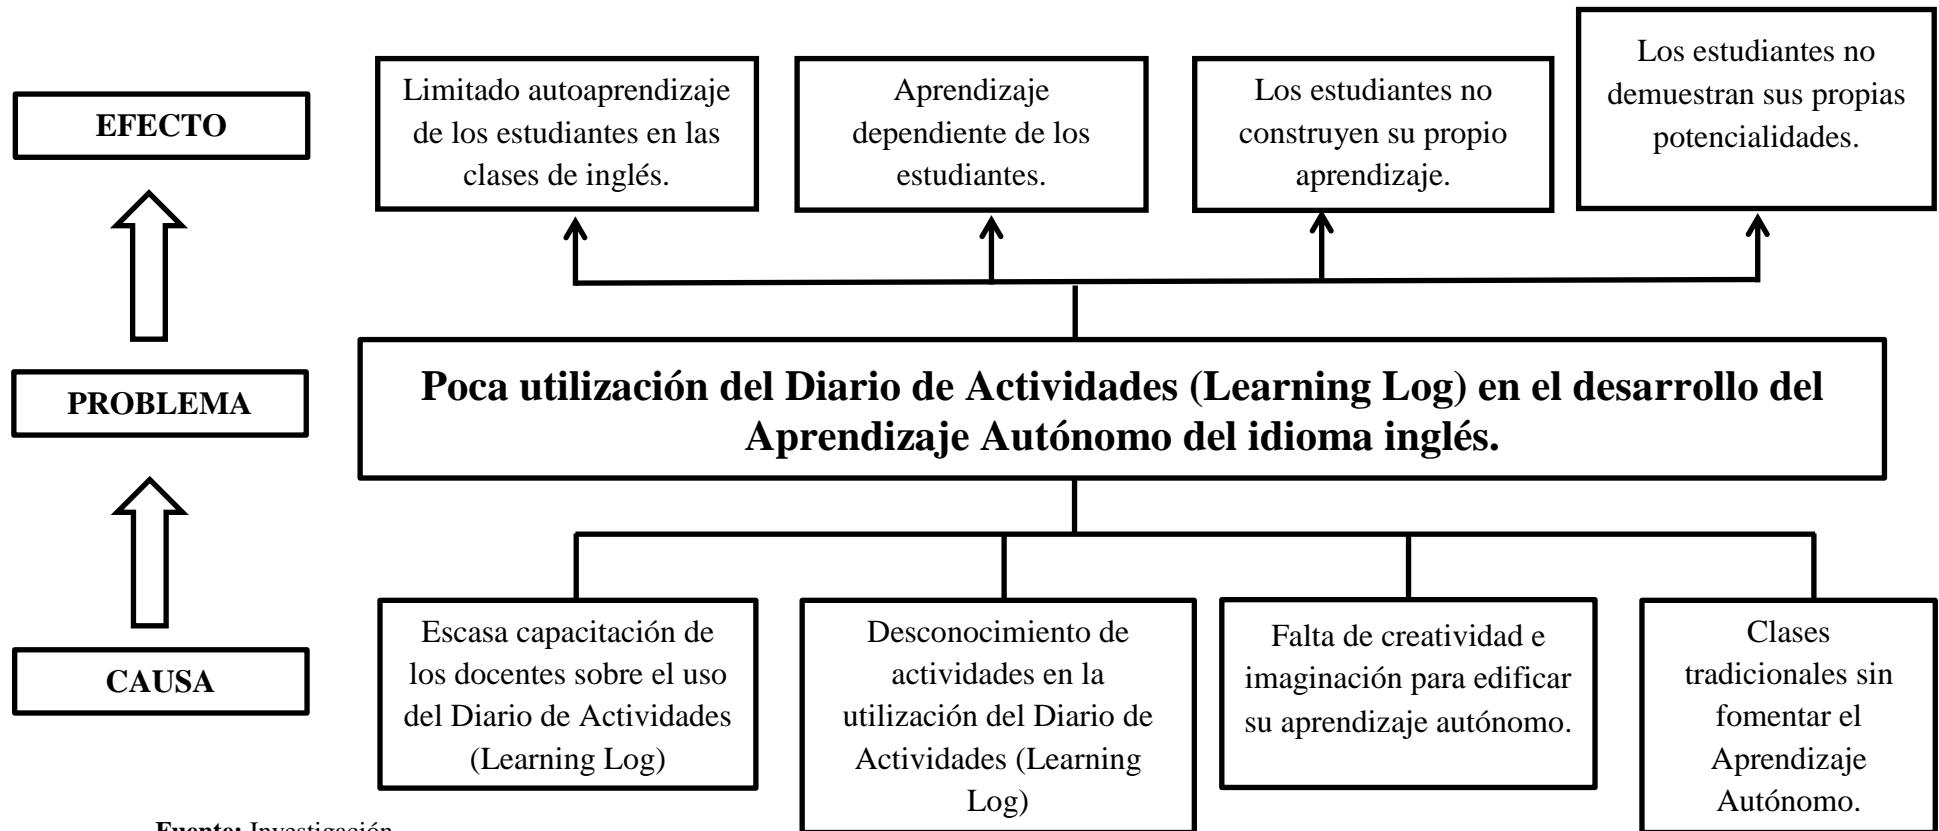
EFECTO

Limitado autoaprendizaje de los estudiantes en las clases de inglés.

Aprendizaje dependiente de los estudiantes.

Los estudiantes no construyen su propio aprendizaje.

Los estudiantes no demuestran sus propias potencialidades.

PROBLEMA

**Poca utilización del Diario de Actividades (Learning Log) en el desarrollo del Aprendizaje Autónomo del idioma inglés.**

CAUSA

Escasa capacitación de los docentes sobre el uso del Diario de Actividades (Learning Log)

Desconocimiento de actividades en la utilización del Diario de Actividades (Learning Log)

Falta de creatividad e imaginación para edificar su aprendizaje autónomo.

Clases tradicionales sin fomentar el Aprendizaje Autónomo.

Fuente: Investigación